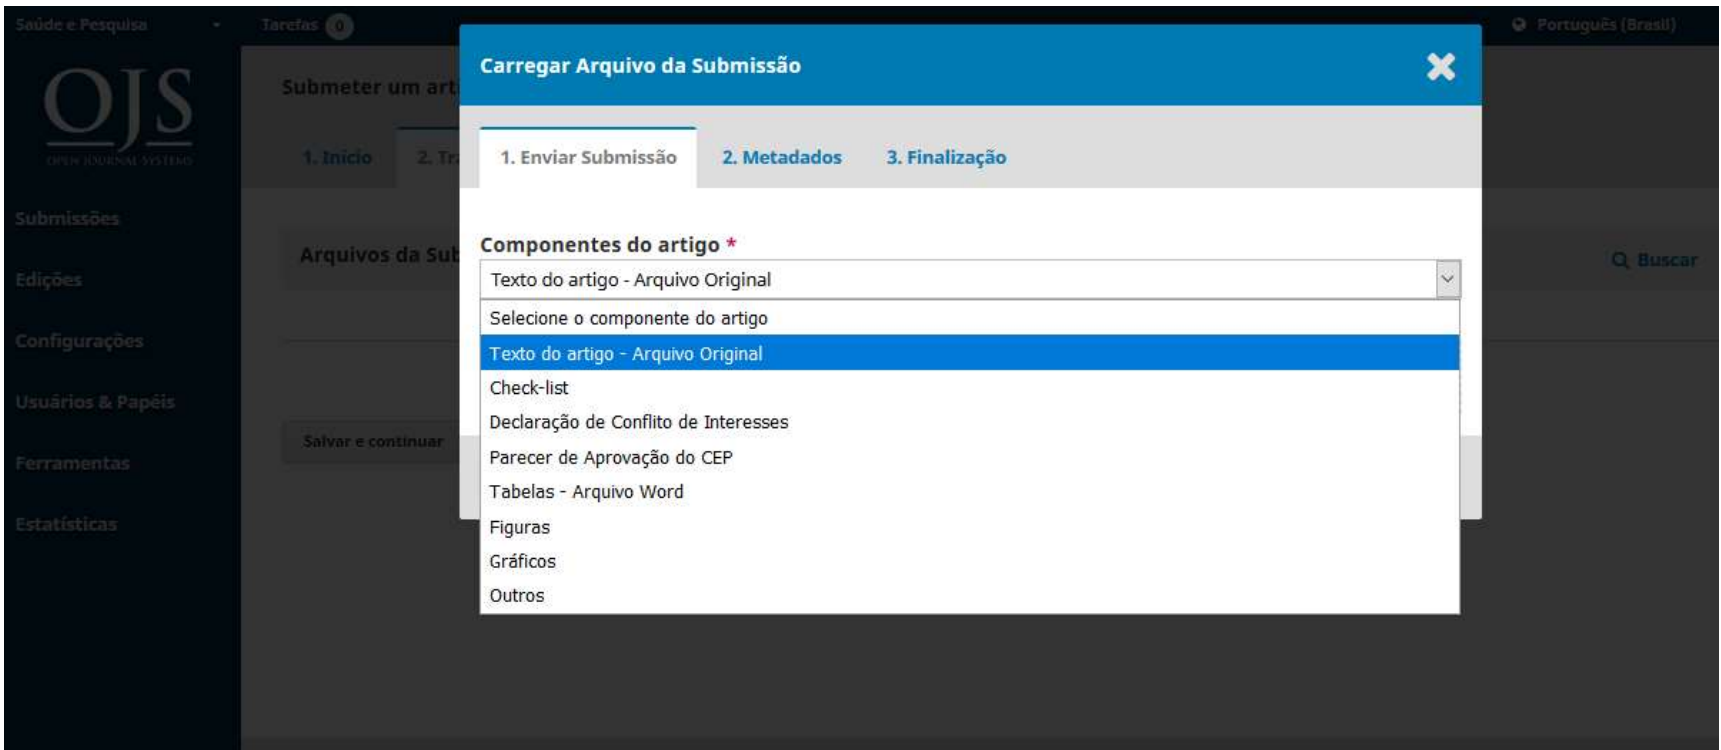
Saúde e Pesquisa
Tarefas 0
Português (Brasil)

OJS
OPEN JOURNAL SYSTEMS

Submissões
Edições
Configurações
Usuários & Papéis
Ferramentas
Estatísticas

Submeter um art
1. Início
2. Tr
Arquivos da Sub
Buscar
Salvar e continuar

Carregar Arquivo da Submissão

1. Enviar Submissão
2. Metadados
3. Finalização

Componentes do artigo *
Texto do artigo - Arquivo Original

Selecione o componente do artigo
Texto do artigo - Arquivo Original
Check-list
Declaração de Conflito de Interesses
Parecer de Aprovação do CEP
Tabelas - Arquivo Word
Figuras
Gráficos
Outros